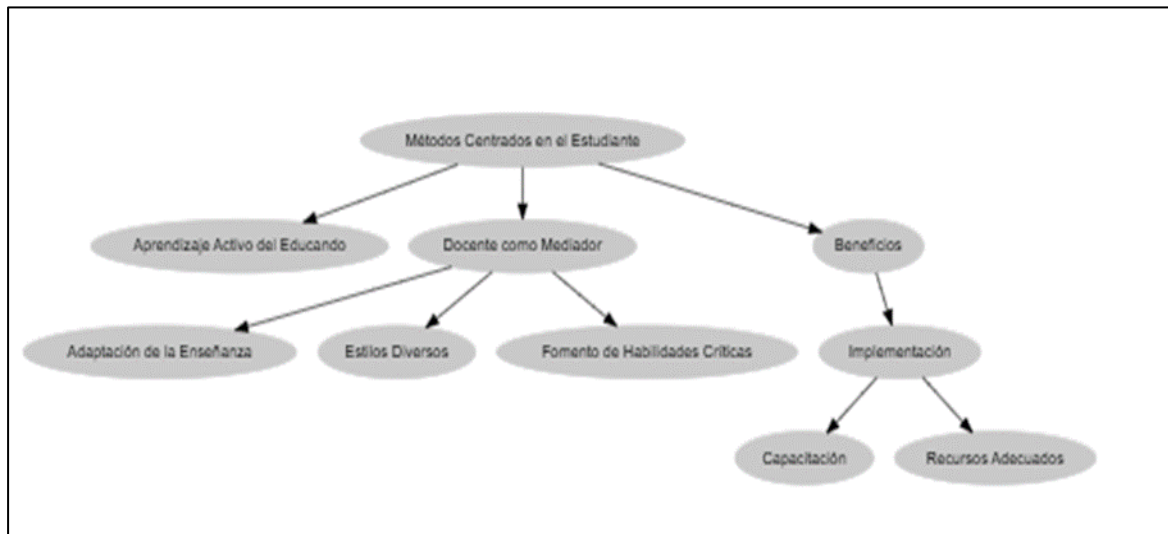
Métodos Centrados en el Estudiante

Aprendizaje Activo del Educando

Docente como Mediador

Beneficios

Adaptación de la Enseñanza

Estilos Diversos

Fomento de Habilidades Críticas

Implementación

Capacitación

Recursos Adecuados